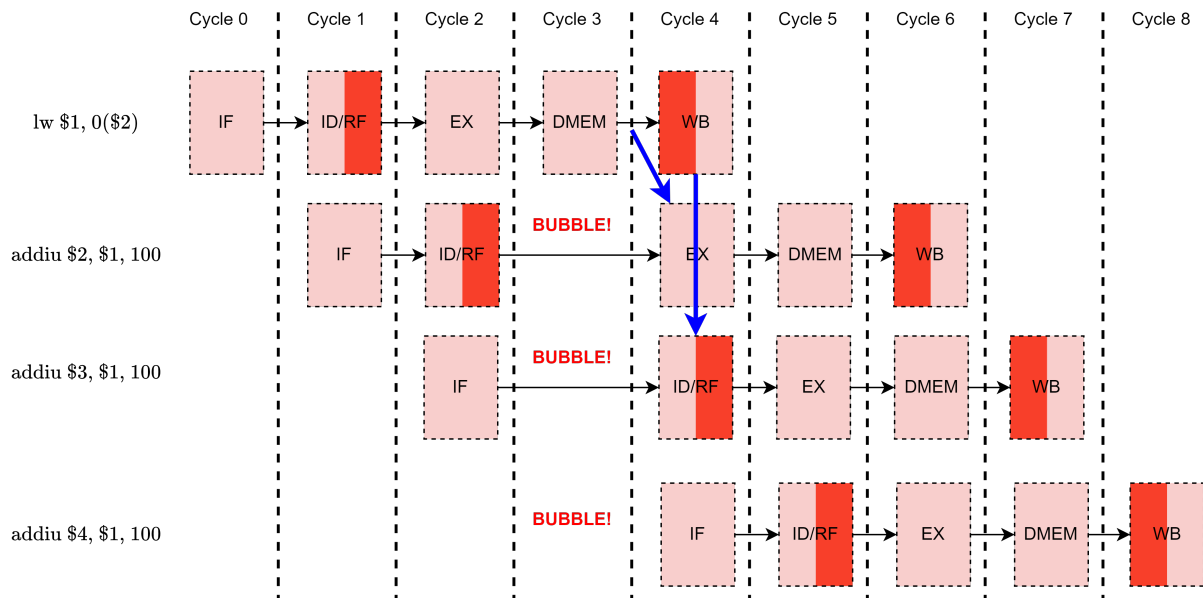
Cycle 0 Cycle 1 Cycle 2 Cycle 3 Cycle 4 Cycle 5 Cycle 6 Cycle 7 Cycle 8

lw \$1, 0(\$2) IF ID/RF EX DMEM WB

addiu \$2, \$1, 100 IF ID/RF BUBBLE! EX DMEM WB

addiu \$3, \$1, 100 IF BUBBLE! ID/RF EX DMEM WB

addiu \$4, \$1, 100 BUBBLE! IF ID/RF EX DMEM WB